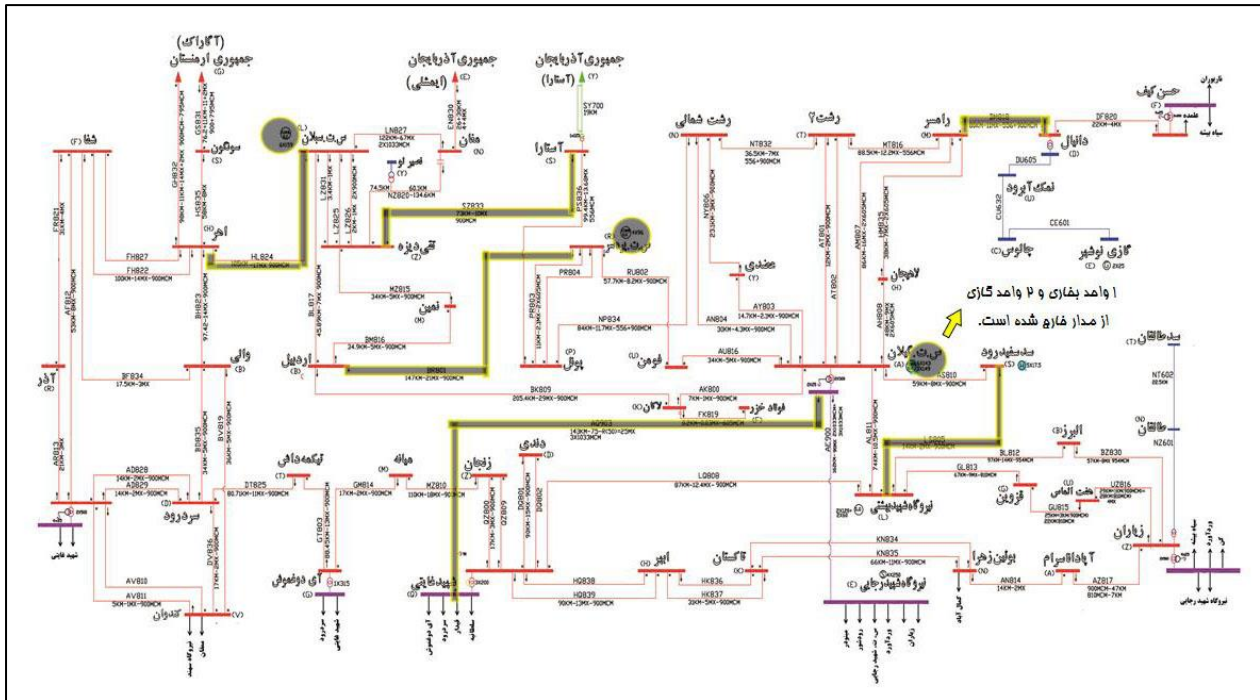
(آگاراک)
جمهوری ارمنستان
جمهوری آذربایجان
(ایمشلی)
جمهوری آذربایجان
(آستارا)
شفا
سوجون
ت.ت.سبلان
صبرلو
مغان
آستارا
رشت شمالی
رشت ۲
رامسر
دانیال
حسن کیف
نمک آبرود
چالوس
گازی نوشهر
اهر
نمین
ت.ت.پارس
عنبری
لاهیجان
۱ واحد بخاری و ۲ واحد گازی از مدار خارج شده است.
ت.ت.گیلان
سفیدرود
طالقان
آذر
والی
اردبیل
پونل
فومن
خلخال
فولاد خزر
منجیل
البرز
قزوین
دشت الماس
زیاران
سردرود
تیکمه‌داش
میانه
زنجان
نیروگاه شهید رجایی
آوج
ابهر
تاکستان
بوئین‌زهرا
آبادان‌سرام
ت.ت.دولت‌آباد
کندوان
ت.ت.میدانی
نیروگاه شهید رجایی
FHB27
FHB22
HL624
SZ833
BK809
AZ863
LQ808
BL812
BZ830
KN834
KN835
AN814
AZ817
DT825
GM814
MZ810
HQ838
HQ839
HK836
HK837
AV810
AV811
AD828
AZ829
NT832
MT816
DF820
DU605
CE601
CU632
NT602
NZ601
RU802
PR804
NP834
AU816
AY803
AK800
FK819
GL813
GU815
UZ816
BF834
BM816
MZ815
LN827
NZ820
SY700